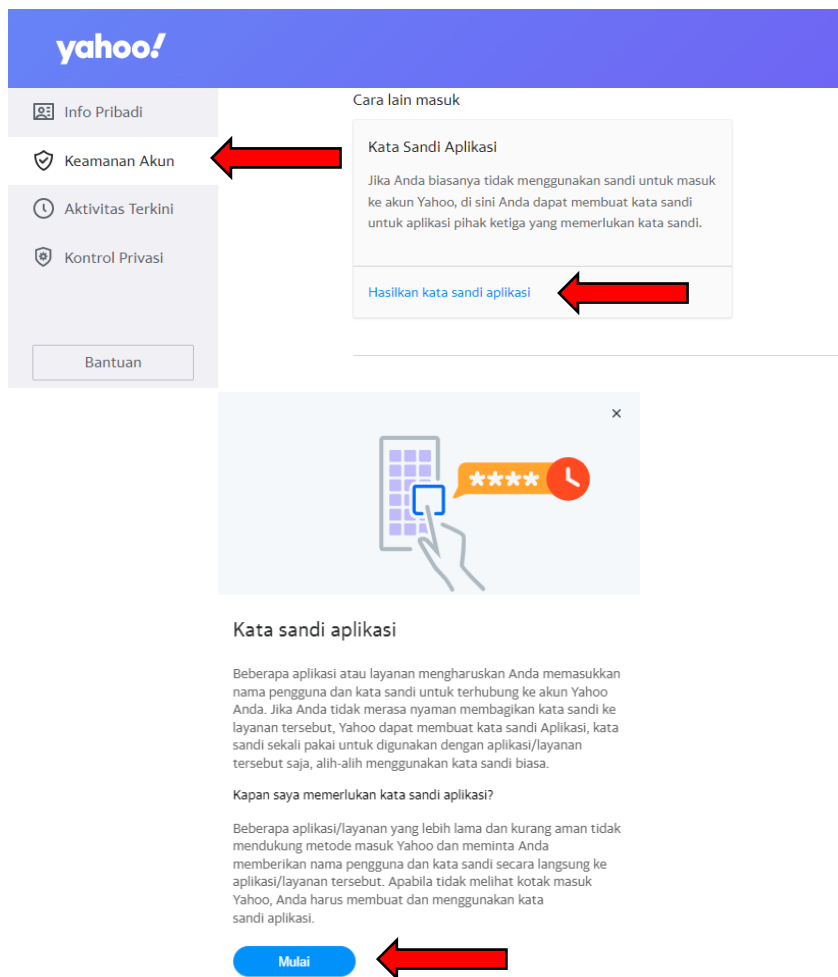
yahoo!

Info Pribadi

Keamanan Akun

Aktivitas Terkini

Kontrol Privasi

Bantuan

Cara lain masuk

Kata Sandi Aplikasi

Jika Anda biasanya tidak menggunakan sandi untuk masuk ke akun Yahoo, di sini Anda dapat membuat kata sandi untuk aplikasi pihak ketiga yang memerlukan kata sandi.

Hasilkan kata sandi aplikasi

×

****

Kata sandi aplikasi

Beberapa aplikasi atau layanan mengharuskan Anda memasukkan nama pengguna dan kata sandi untuk terhubung ke akun Yahoo Anda. Jika Anda tidak merasa nyaman membagikan kata sandi ke layanan tersebut, Yahoo dapat membuat kata sandi Aplikasi, kata sandi sekali pakai untuk digunakan dengan aplikasi/layanan tersebut saja, alih-alih menggunakan kata sandi biasa.

Kapan saya memerlukan kata sandi aplikasi?

Beberapa aplikasi/layanan yang lebih lama dan kurang aman tidak mendukung metode masuk Yahoo dan meminta Anda memberikan nama pengguna dan kata sandi secara langsung ke aplikasi/layanan tersebut. Apabila tidak melihat kotak masuk Yahoo, Anda harus membuat dan menggunakan kata sandi aplikasi.

Mulai